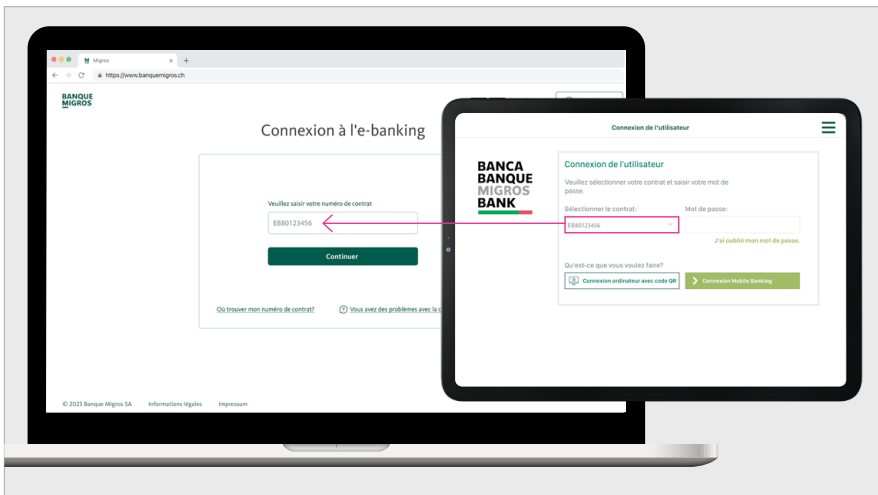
Migros
https://www.banquemigros.ch

BANQUE MIGROS

Connexion à l'e-banking

Veuillez saisir votre numéro de contrat

E880123456

Continuer

Où trouver mon numéro de contrat?

Vous avez des problèmes avec la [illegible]

© 2023 Banque Migros SA   Informations légales   Impressum

Connexion de l'utilisateur

BANCA
BANQUE
MIGROS
BANK

Connexion de l'utilisateur

Veuillez sélectionner votre contrat et saisir votre mot de passe.

Sélectionner le contrat:

E880123456

Mot de passe:

J'ai oublié mon mot de passe.

Qu'est-ce que vous voulez faire?

Connexion ordinateur avec code QR

Connexion Mobile Banking